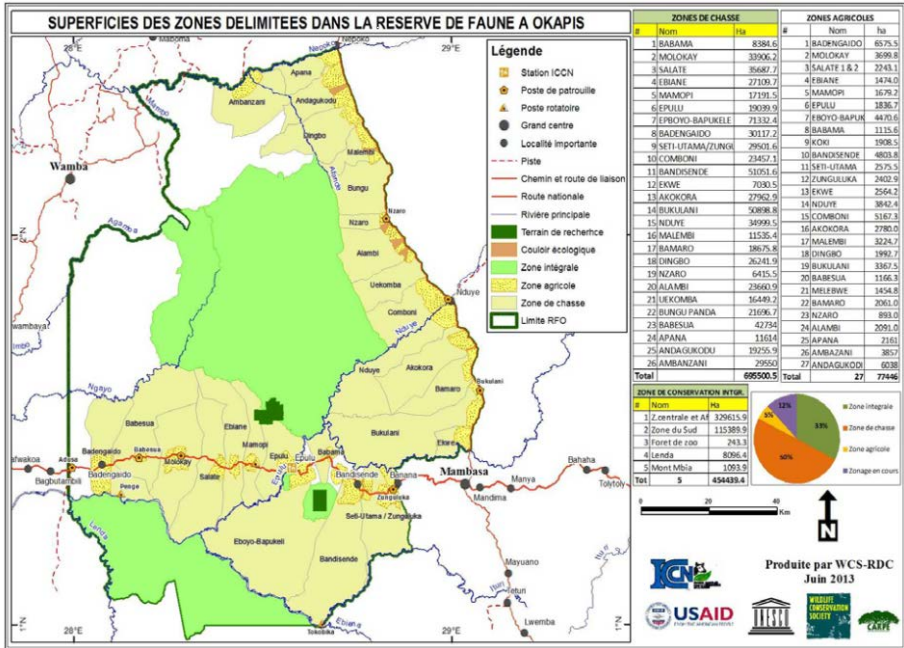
SUPERFICIES DES ZONES DELIMITEES DANS LA RESERVE DE FAUNE A OKAPIS

Légende
Station ICCN
Poste de patrouille
Poste rotatoire
Grand centre
Localité importante
Piste
Chemin et route de liaison
Route nationale
Rivière principale
Terrain de recherche
Couloir écologique
Zone intégrale
Zone agricole
Zone de chasse
Limite RFO

28°E
29°E
Wamba
Mambasa
Apana
Ambanzani
Andagukodu
Dingbo
Malembi
Bungu
Nzaro
Alambi
Uekomba
Comboni
Nduye
Akokora
Bamaro
Bukulani
Ekwe
Babesua
Ebiane
Mamopi
Epulu
Salate
Molokay
Badengaido
Penge
Bandisende
Banana
Seti-Utama / Zunguluka
Eboyo-Bapukeli
Bagbutambili
Adusa
Manya
Mandima
Bahaha
Tolyfoly
Mayuano
Teturi
Lwemba
Tokobika
Nepoko
Wamba
Agumba
Ngayo
Ituri
Epulu
Nduye
Lenda
Ebienye

| # | ZONES DE CHASSE Nom | Ha |
|---|---|---|
| 1 | BABAMA | 8384.6 |
| 2 | MOLOKAY | 33906.2 |
| 3 | SALATE | 35687.7 |
| 4 | EBIANE | 27109.7 |
| 5 | MAMOPI | 17191.5 |
| 6 | EPULU | 19039.9 |
| 7 | EPBOYO-BAPUKELE | 71332.4 |
| 8 | BADENGAIDO | 30117.2 |
| 9 | SETI-UTAMA/ZUNGI | 29501.6 |
| 10 | COMBONI | 23457.1 |
| 11 | BANDISENDE | 51051.6 |
| 12 | EKWE | 7030.5 |
| 13 | AKOKORA | 27962.9 |
| 14 | BUKULANI | 50898.8 |
| 15 | NDUYE | 34999.5 |
| 16 | MALEMBI | 11535.4 |
| 17 | BAMARO | 18675.8 |
| 18 | DINGBO | 26241.9 |
| 19 | NZARO | 6415.5 |
| 20 | ALAMBI | 23660.9 |
| 21 | UEKOMBA | 16449.2 |
| 22 | BUNGU PANDA | 21696.7 |
| 23 | BABESUA | 42734 |
| 24 | APANA | 11614 |
| 25 | ANDAGUKODU | 19255.9 |
| 26 | AMBANZANI | 29550 |
| Total | | 695500.5 |

| # | ZONES AGRICOLES Nom | ha |
|---|---|---|
| 1 | BADENGAIDO | 6575.5 |
| 2 | MOLOKAY | 3699.8 |
| 3 | SALATE 1 & 2 | 2243.1 |
| 4 | EBIANE | 1474.0 |
| 5 | MAMOPI | 1679.2 |
| 6 | EPULU | 1836.7 |
| 7 | EBOYO-BAPUK | 4470.6 |
| 8 | BABAMA | 1115.6 |
| 9 | KOKI | 1908.5 |
| 10 | BANDISENDE | 4803.8 |
| 11 | SETI-UTAMA | 2575.5 |
| 12 | ZUNGULUKA | 2402.9 |
| 13 | EKWE | 2564.2 |
| 14 | NDUYE | 3842.4 |
| 15 | COMBONI | 5167.3 |
| 16 | AKOKORA | 2780.0 |
| 17 | MALEMBI | 3224.7 |
| 18 | DINGBO | 1992.7 |
| 19 | BUKULANI | 3367.5 |
| 20 | BABESUA | 1166.3 |
| 21 | MELEBWE | 1454.8 |
| 22 | BAMARO | 2061.0 |
| 23 | NZARO | 893.0 |
| 24 | ALAMBI | 2091.0 |
| 25 | APANA | 2161 |
| 26 | AMBANZANI | 3857 |
| 27 | ANDAGUKODI | 6038 |
| Total | 27 | 77446 |

| # | ZONE DE CONSERVATION INTGR. Nom | Ha |
|---|---|---|
| 1 | Z.centrale et Af | 329615.9 |
| 2 | Zone du Sud | 115389.9 |
| 3 | Foret de zoo | 243.3 |
| 4 | Lenda | 8096.4 |
| 5 | Mont Mbia | 1093.9 |
| Tot | 5 | 454439.4 |

33%
50%
5%
12%
Zone integrale
Zone de chasse
Zone agricole
Zonage en cours

0 20 40 Km
N

Produite par WCS-RDC
Juin 2013

ICCN
USAID
WILDLIFE CONSERVATION SOCIETY
CARPE